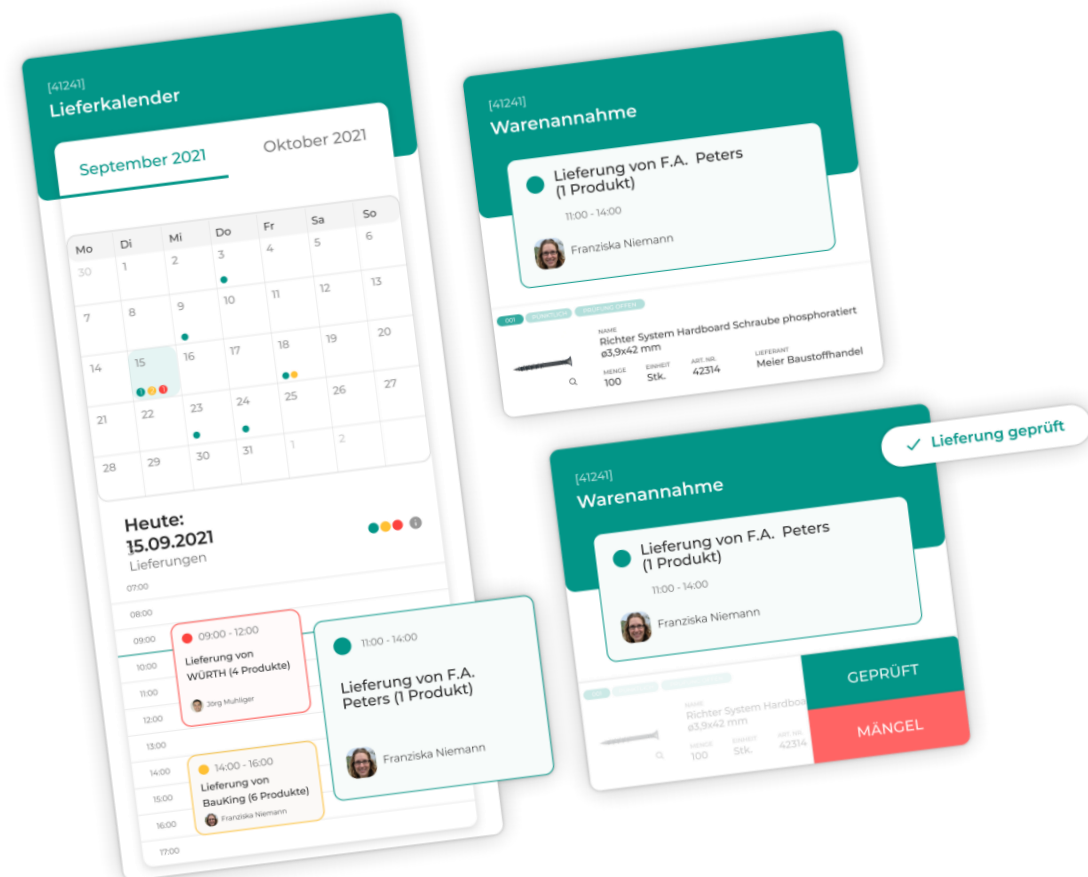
[41241]
Lieferkalender

September 2021
Oktober 2021

| Mo | Di | Mi | Do | Fr | Sa | So |
|---|---|---|---|---|---|---|
| 30 | 1 | 2 | 3 | 4 | 5 | 6 |
| 7 | 8 | 9 | 10 | 11 | 12 | 13 |
| 14 | 15 | 16 | 17 | 18 | 19 | 20 |
| 21 | 22 | 23 | 24 | 25 | 26 | 27 |
| 28 | 29 | 30 | 31 | 1 | 2 | |

Heute:
15.09.2021
Lieferungen

07:00
08:00
09:00
10:00
11:00
12:00
13:00
14:00
15:00
16:00
17:00

09:00 - 12:00
Lieferung von WÜRTH (4 Produkte)
Jörg Muhliger

14:00 - 16:00
Lieferung von BauKing (6 Produkte)
Franziska Niemann

11:00 - 14:00
Lieferung von F.A. Peters (1 Produkt)
Franziska Niemann

[41241]
Warenannahme

Lieferung von F.A. Peters (1 Produkt)
11:00 - 14:00
Franziska Niemann

001 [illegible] PRÜFUNG OFFEN
NAME
Richter System Hardboard Schraube phosphoratiert ø3,9x42 mm
MENGE 100
EINHEIT Stk.
ART. NR. 42314
LIEFERANT Meier Baustoffhandel

Lieferung geprüft

[41241]
Warenannahme

Lieferung von F.A. Peters (1 Produkt)
11:00 - 14:00
Franziska Niemann

NAME
Richter System Hardboa
ø3,9x42 mm
MENGE 100
EINHEIT Stk.
ART. NR. 42314

GEPRÜFT
MÄNGEL